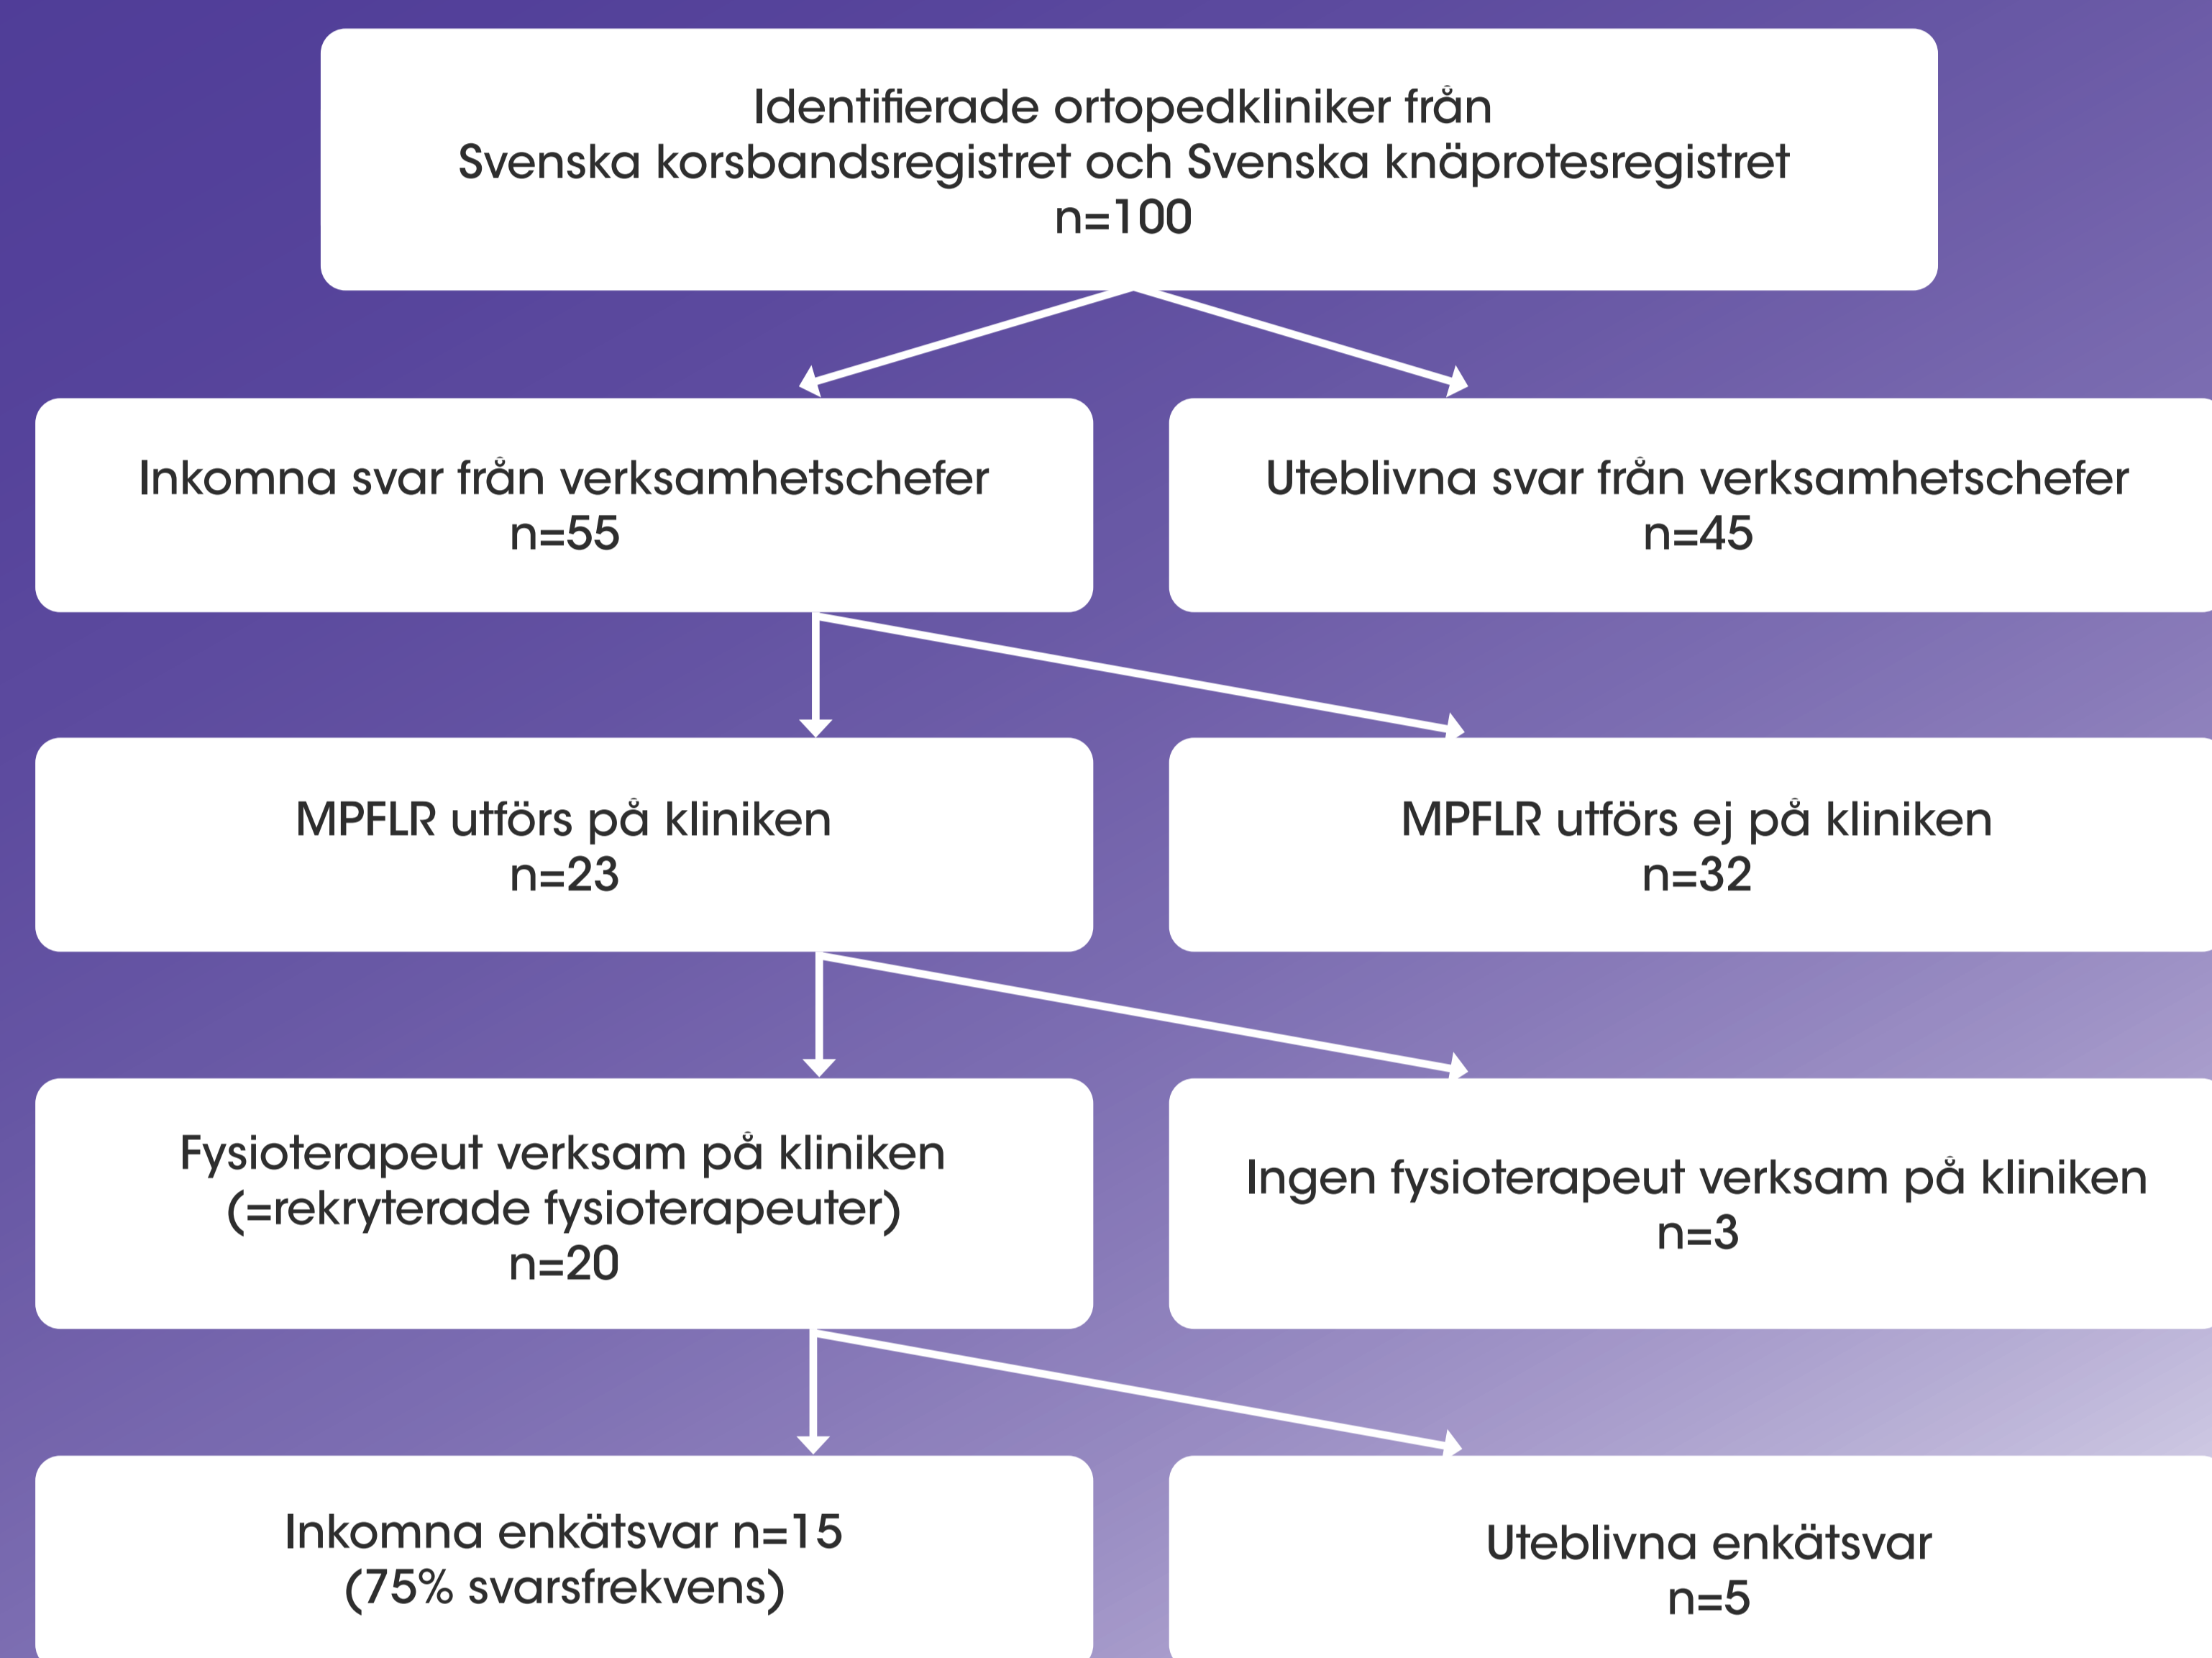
Identifierade ortopedkliniker från
Svenska korsbandsregistret och Svenska knäprotesregistret
n=100

Inkomna svar från verksamhetschefer
n=55

Uteblivna svar från verksamhetschefer
n=45

MPFLR utförs på kliniken
n=23

MPFLR utförs ej på kliniken
n=32

Fysioterapeut verksam på kliniken
(=rekryterade fysioterapeuter)
n=20

Ingen fysioterapeut verksam på kliniken
n=3

Inkomna enkätsvar n=15
(75% svarsfrekvens)

Uteblivna enkätsvar
n=5